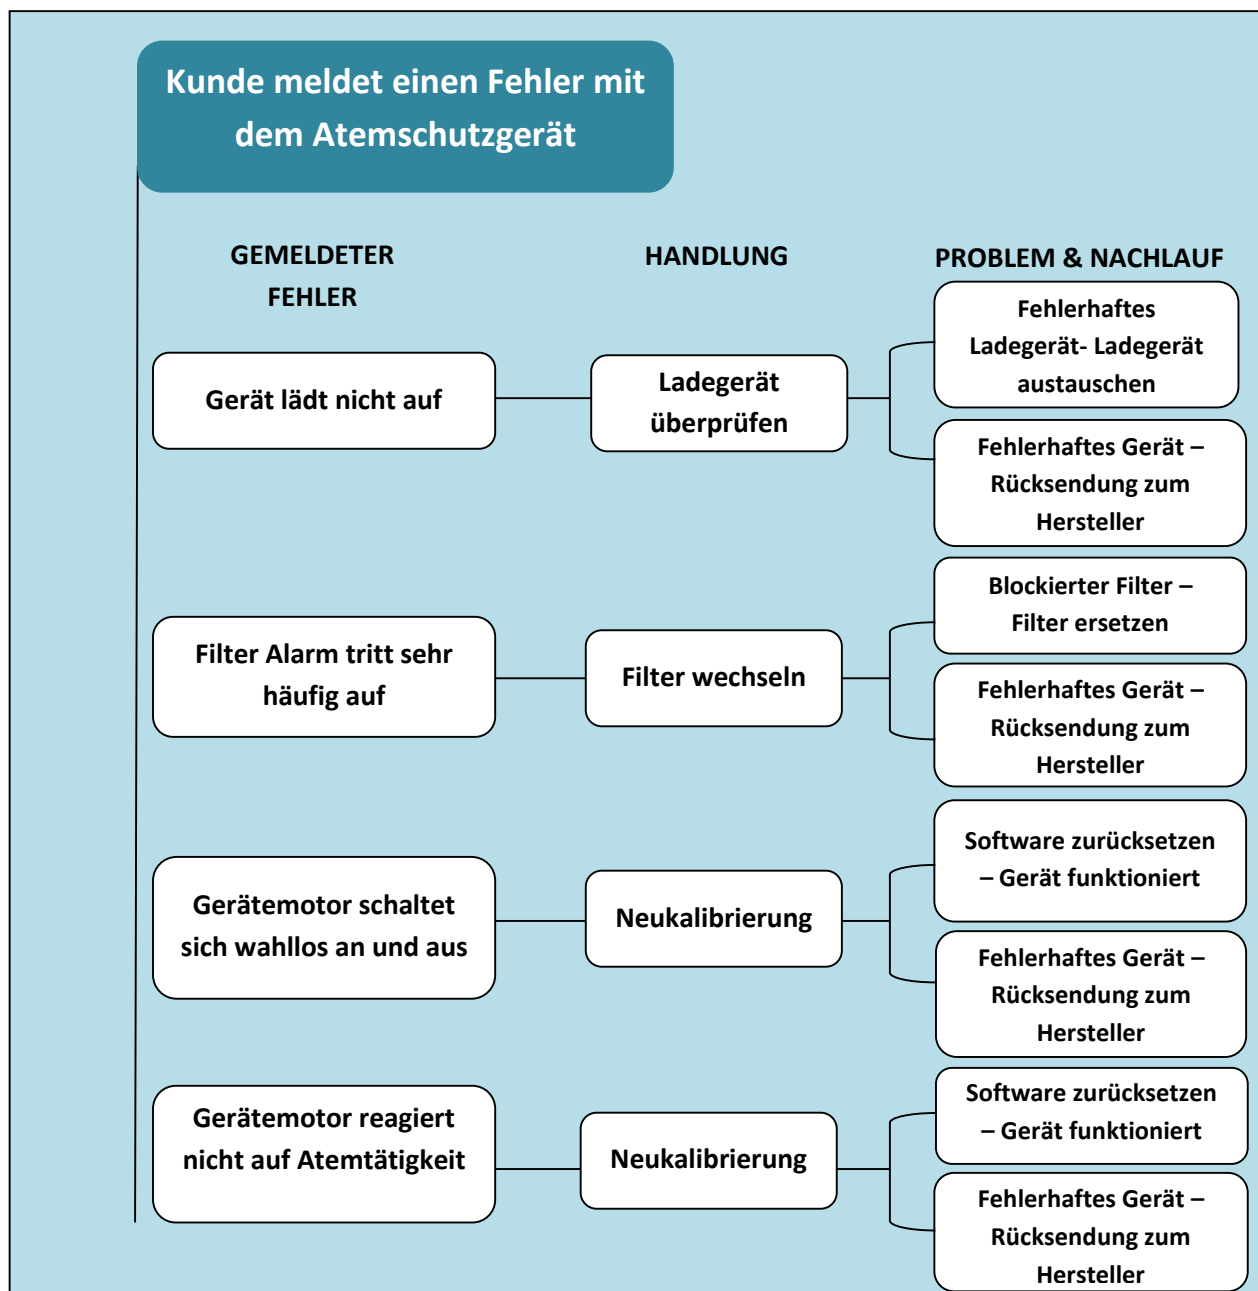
Kunde meldet einen Fehler mit dem Atemschutzgerät

GEMELDETER FEHLER

HANDLUNG

PROBLEM & NACHLAUF

Gerät lädt nicht auf

Ladegerät überprüfen

Fehlerhaftes Ladegerät- Ladegerät austauschen

Fehlerhaftes Gerät – Rücksendung zum Hersteller

Filter Alarm tritt sehr häufig auf

Filter wechseln

Blockierter Filter – Filter ersetzen

Fehlerhaftes Gerät – Rücksendung zum Hersteller

Gerätemotor schaltet sich wahllos an und aus

Neukalibrierung

Software zurücksetzen – Gerät funktioniert

Fehlerhaftes Gerät – Rücksendung zum Hersteller

Gerätemotor reagiert nicht auf Atemtätigkeit

Neukalibrierung

Software zurücksetzen – Gerät funktioniert

Fehlerhaftes Gerät – Rücksendung zum Hersteller